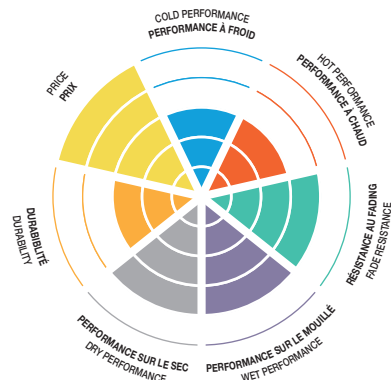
COLD PERFORMANCE
PERFORMANCE À FROID

HOT PERFORMANCE
PERFORMANCE À CHAUD

RÉSISTANCE AU FADING
FADE RESISTANCE

PERFORMANCE SUR LE MOUILLÉ
WET PERFORMANCE

PERFORMANCE SUR LE SEC
DRY PERFORMANCE

DURABILITÉ
DURABILITY

PRICE
PRIX